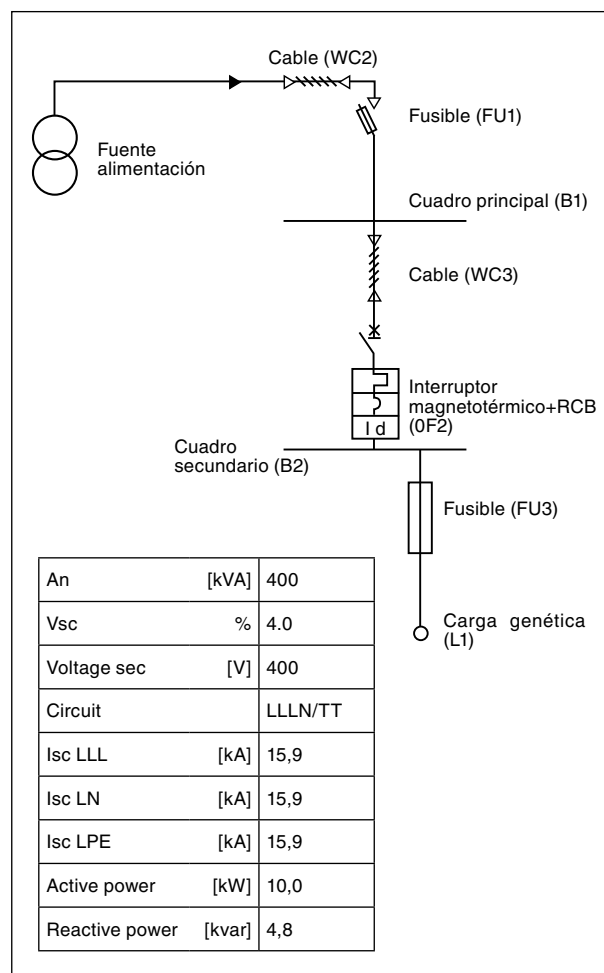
Cable (WC2)

Fusible (FU1)

Fuente alimentación

Cuadro principal (B1)

Cable (WC3)

Interruptor magnetotérmico+RCB (0F2)

I d

Cuadro secundario (B2)

Fusible (FU3)

Carga genética (L1)

| | | |
|---|---|---|
| An | [kVA] | 400 |
| Vsc | % | 4.0 |
| Voltage sec | [V] | 400 |
| Circuit | | LLLN/TT |
| Isc LLL | [kA] | 15,9 |
| Isc LN | [kA] | 15,9 |
| Isc LPE | [kA] | 15,9 |
| Active power | [kW] | 10,0 |
| Reactive power | [kvar] | 4,8 |